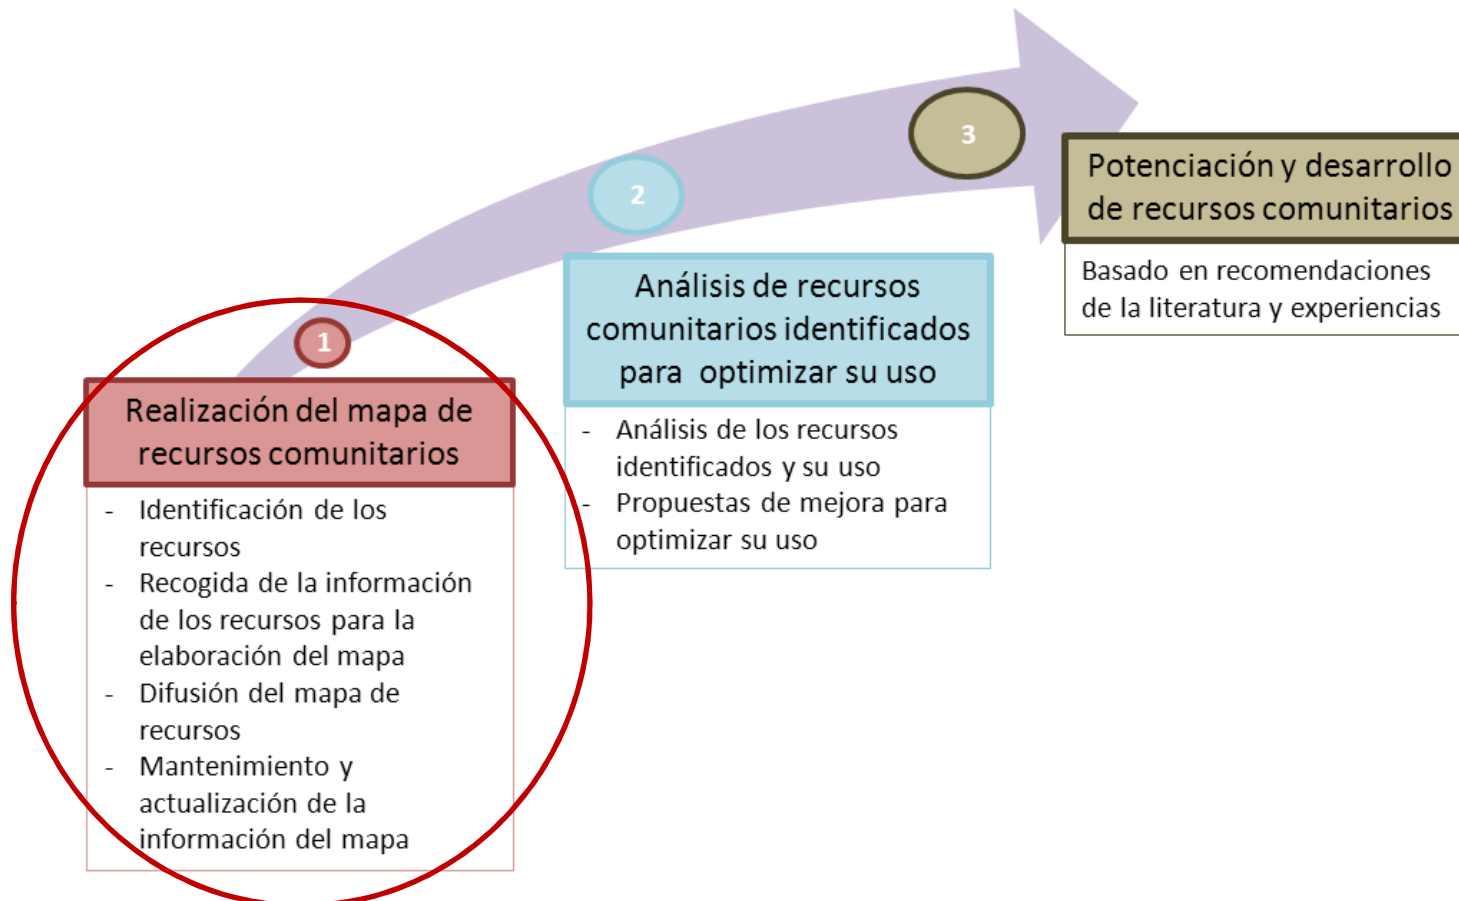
1

Realización del mapa de recursos comunitarios

- Identificación de los recursos
- Recogida de la información de los recursos para la elaboración del mapa
- Difusión del mapa de recursos
- Mantenimiento y actualización de la información del mapa

2

Análisis de recursos comunitarios identificados para optimizar su uso

- Análisis de los recursos identificados y su uso
- Propuestas de mejora para optimizar su uso

3

Potenciación y desarrollo de recursos comunitarios

Basado en recomendaciones de la literatura y experiencias